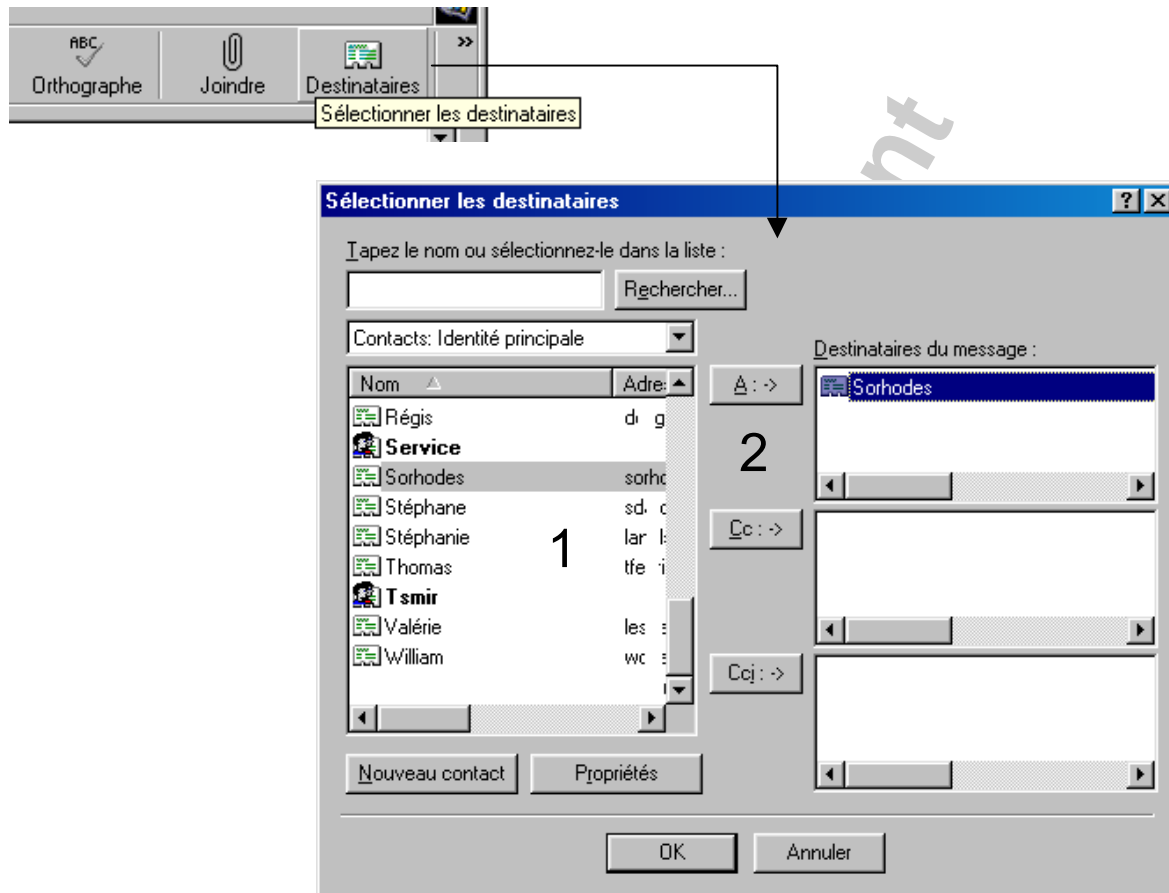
ABC
»
Orthographe
Joindre
Destinataires
Sélectionner les destinataires

Sélectionner les destinataires
?
Tapez le nom ou sélectionnez-le dans la liste :
Rechercher...
Contacts: Identité principale
Destinataires du message :
Nom
Adre
A : ->
Sorhodes
Régis
d g
Service
2
Sorhodes
sorhc
Stéphane
sd c
Stéphanie
lar
Cc : ->
1
Thomas
tfe
Tsmir
Valérie
les
William
wc
Ccj : ->
Nouveau contact
Propriétés
OK
Annuler